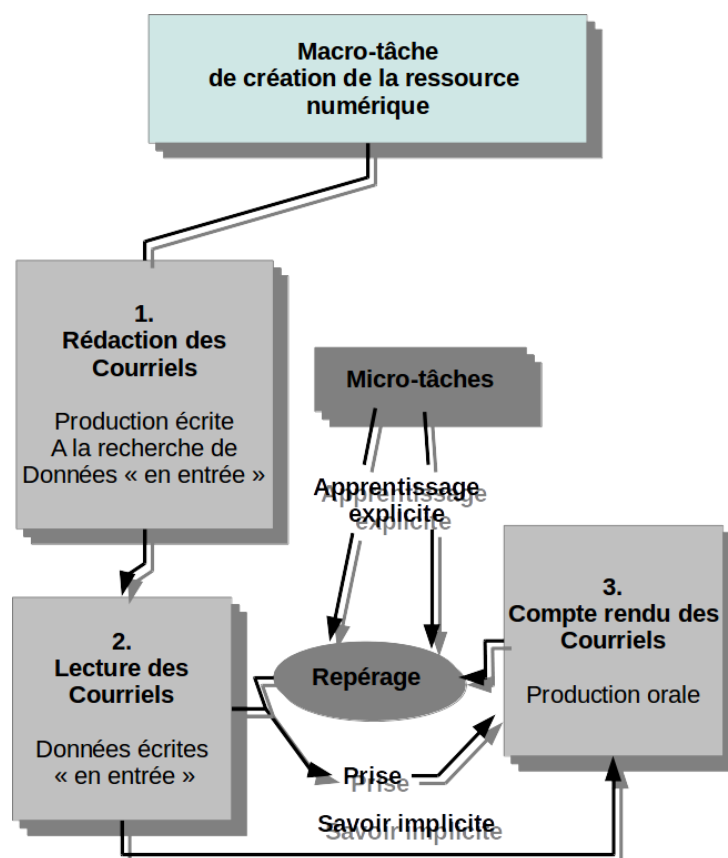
Macro-tâche de création de la ressource numérique

1.
Rédaction des Courriels

Production écrite
A la recherche de Données « en entrée »

Micro-tâches

Apprentissage explicite

3.
Compte rendu des Courriels

Production orale

2.
Lecture des Courriels

Données écrites « en entrée »

Repérage

Prise

Savoir implicite